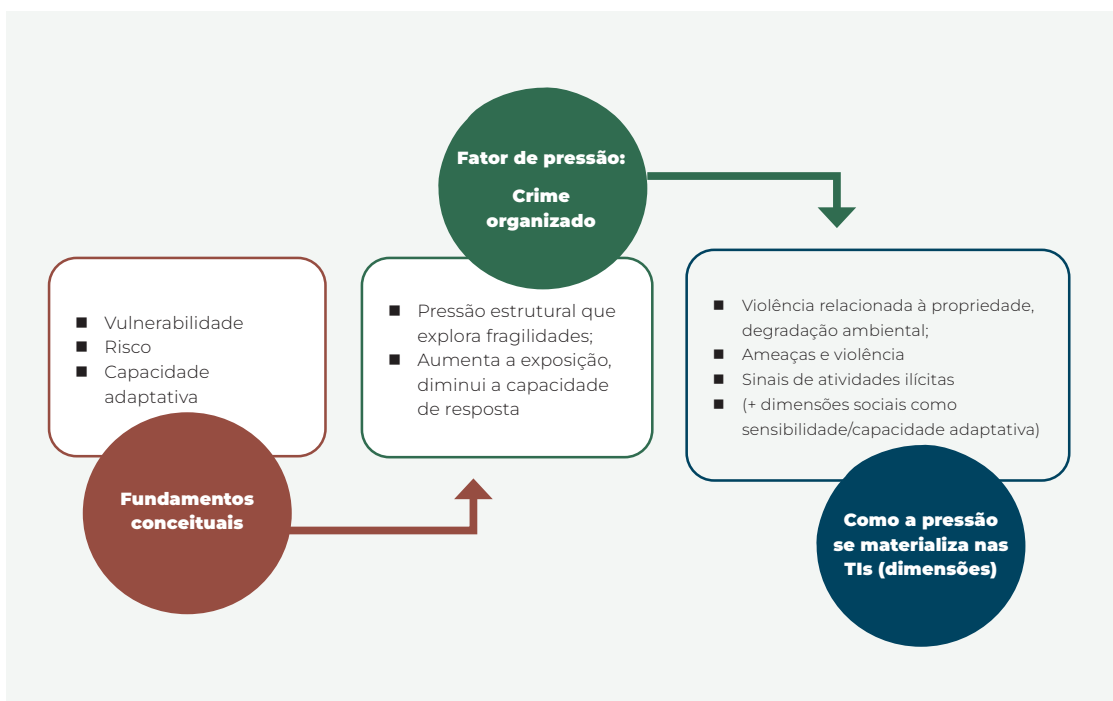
Vulnerabilidade
Risco
Capacidade adaptativa

Fundamentos conceituais

Fator de pressão:

Crime organizado

Pressão estrutural que explora fragilidades;
Aumenta a exposição, diminui a capacidade de resposta

Violência relacionada à propriedade, degradação ambiental;
Ameaças e violência
Sinais de atividades ilícitas
(+ dimensões sociais como sensibilidade/capacidade adaptativa)

Como a pressão se materializa nas TIs (dimensões)